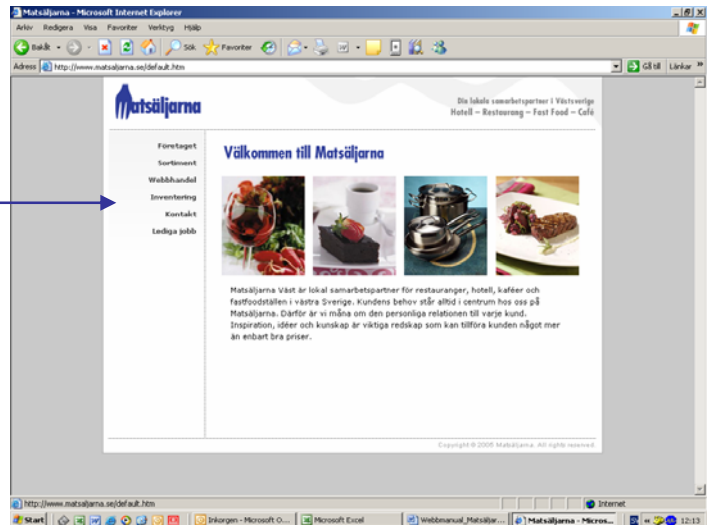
Matsäljarna - Microsoft Internet Explorer

Arkiv Redigera Visa Favoriter Verktyg Hjälp

Bakåt Sök Favoriter

Adress http://www.matsaljarna.se/default.htm Gå till Länkar

Matsäljarna

Din lokala samarbetspartner i Västsverige
Hotell – Restaurang – Fast Food – Café

Företaget
Sortiment
Webbhandel
Inventering
Kontakt
Lediga jobb

Välkommen till Matsäljarna

Matsäljarna Väst är lokal samarbetspartner för restauranger, hotell, kaféer och fastfoodställen i västra Sverige. Kundens behov står alltid i centrum hos oss på Matsäljarna. Därför är vi måna om den personliga relationen till varje kund. Inspiration, idéer och kunskap är viktiga redskap som kan tillföra kunden något mer än enbart bra priser.

Copyright © 2005 Matsäljarna. All rights reserved.

http://www.matsaljarna.se/default.htm

Internet

Start Inkorgen - Microsoft O... Microsoft Excel Webbmanual_Matsäljar... Matsäljarna - Micros... 12:13